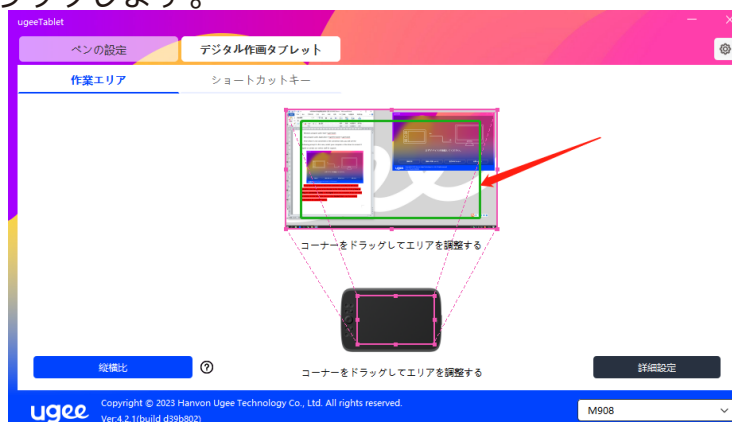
ugeeTablet

ペンの設定

デジタル作画タブレット

作業エリア

ショートカットキー

コーナーをドラッグしてエリアを調整する

コーナーをドラッグしてエリアを調整する

縦横比

?

詳細設定

ugee

Copyright © 2023 Hanvon Ugee Technology Co., Ltd. All rights reserved.
Ver:4.2.1(build d39b802)

M908